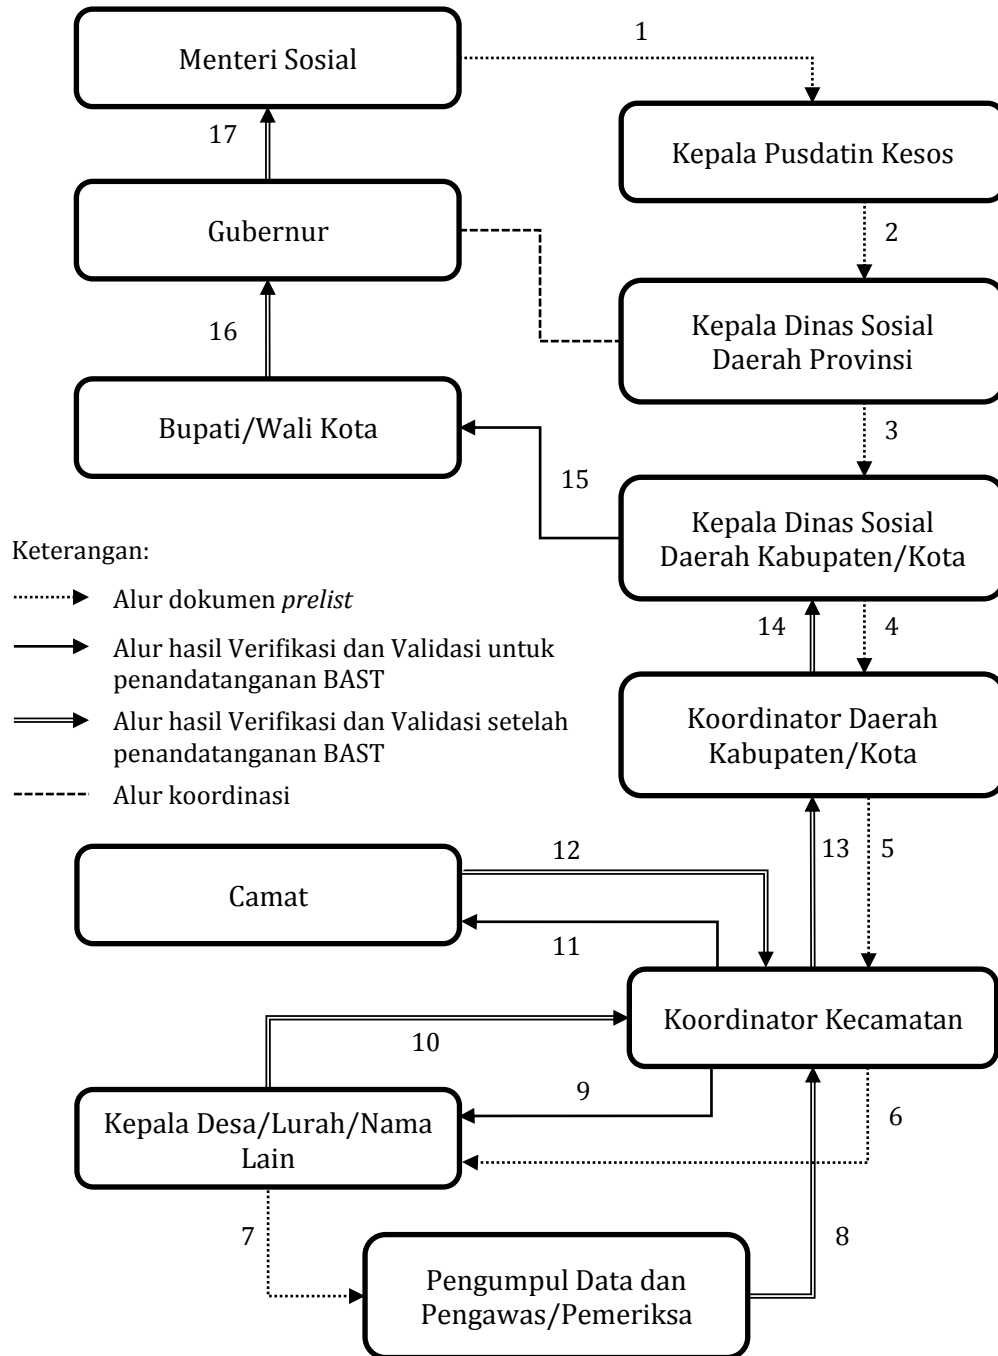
Menteri Sosial

1

Kepala Pusdatin Kesos

17

Gubernur

2

Kepala Dinas Sosial Daerah Provinsi

16

Bupati/Wali Kota

3

15

Kepala Dinas Sosial Daerah Kabupaten/Kota

Keterangan:

Alur dokumen *prelist*

Alur hasil Verifikasi dan Validasi untuk penandatanganan BAST

Alur hasil Verifikasi dan Validasi setelah penandatanganan BAST

Alur koordinasi

14

4

Koordinator Daerah Kabupaten/Kota

12

13

5

Camat

11

Koordinator Kecamatan

10

9

Kepala Desa/Lurah/Nama Lain

6

7

8

Pengumpul Data dan Pengawas/Pemeriksa